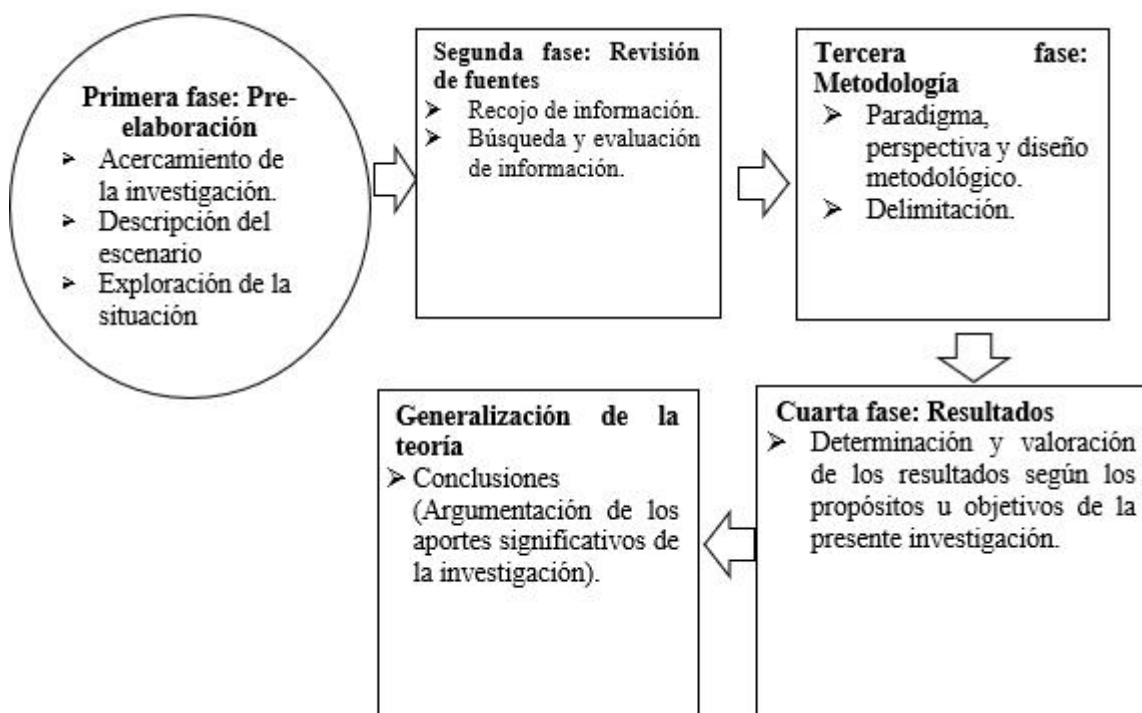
**Primera fase: Pre-elaboración**
- Acercamiento de la investigación.
- Descripción del escenario
- Exploración de la situación

**Segunda fase: Revisión de fuentes**
- Recojo de información.
- Búsqueda y evaluación de información.

**Tercera fase: Metodología**
- Paradigma, perspectiva y diseño metodológico.
- Delimitación.

**Cuarta fase: Resultados**
- Determinación y valoración de los resultados según los propósitos u objetivos de la presente investigación.

**Generalización de la teoría**
- Conclusiones (Argumentación de los aportes significativos de la investigación).